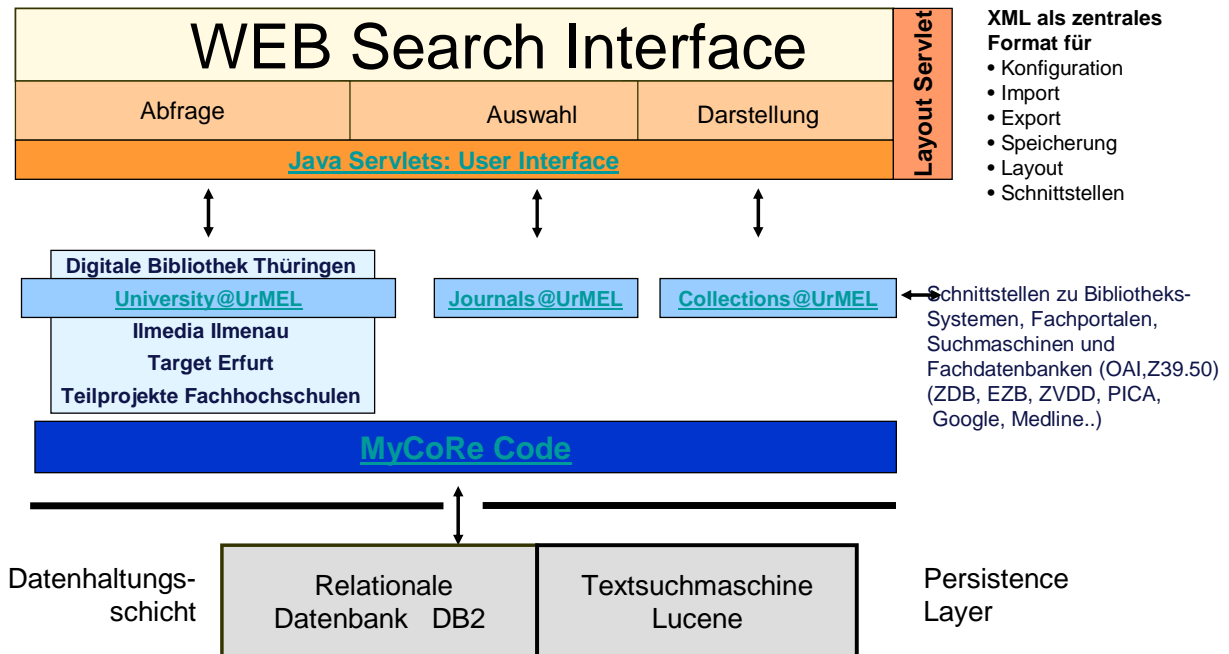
WEB Search Interface

Layout Servlet

Abfrage

Auswahl

Darstellung

Java Servlets: User Interface

XML als zentrales Format für
• Konfiguration
• Import
• Export
• Speicherung
• Layout
• Schnittstellen

Digitale Bibliothek Thüringen

University@UrMEL

Ilmedia Ilmenau

Target Erfurt

Teilprojekte Fachhochschulen

Journals@UrMEL

Collections@UrMEL

Schnittstellen zu Bibliotheks-Systemen, Fachportalen, Suchmaschinen und Fachdatenbanken (OAI,Z39.50) (ZDB, EZB, ZVDD, PICA, Google, Medline..)

MyCoRe Code

Datenhaltungs-schicht

Relationale Datenbank DB2

Textsuchmaschine Lucene

Persistence Layer